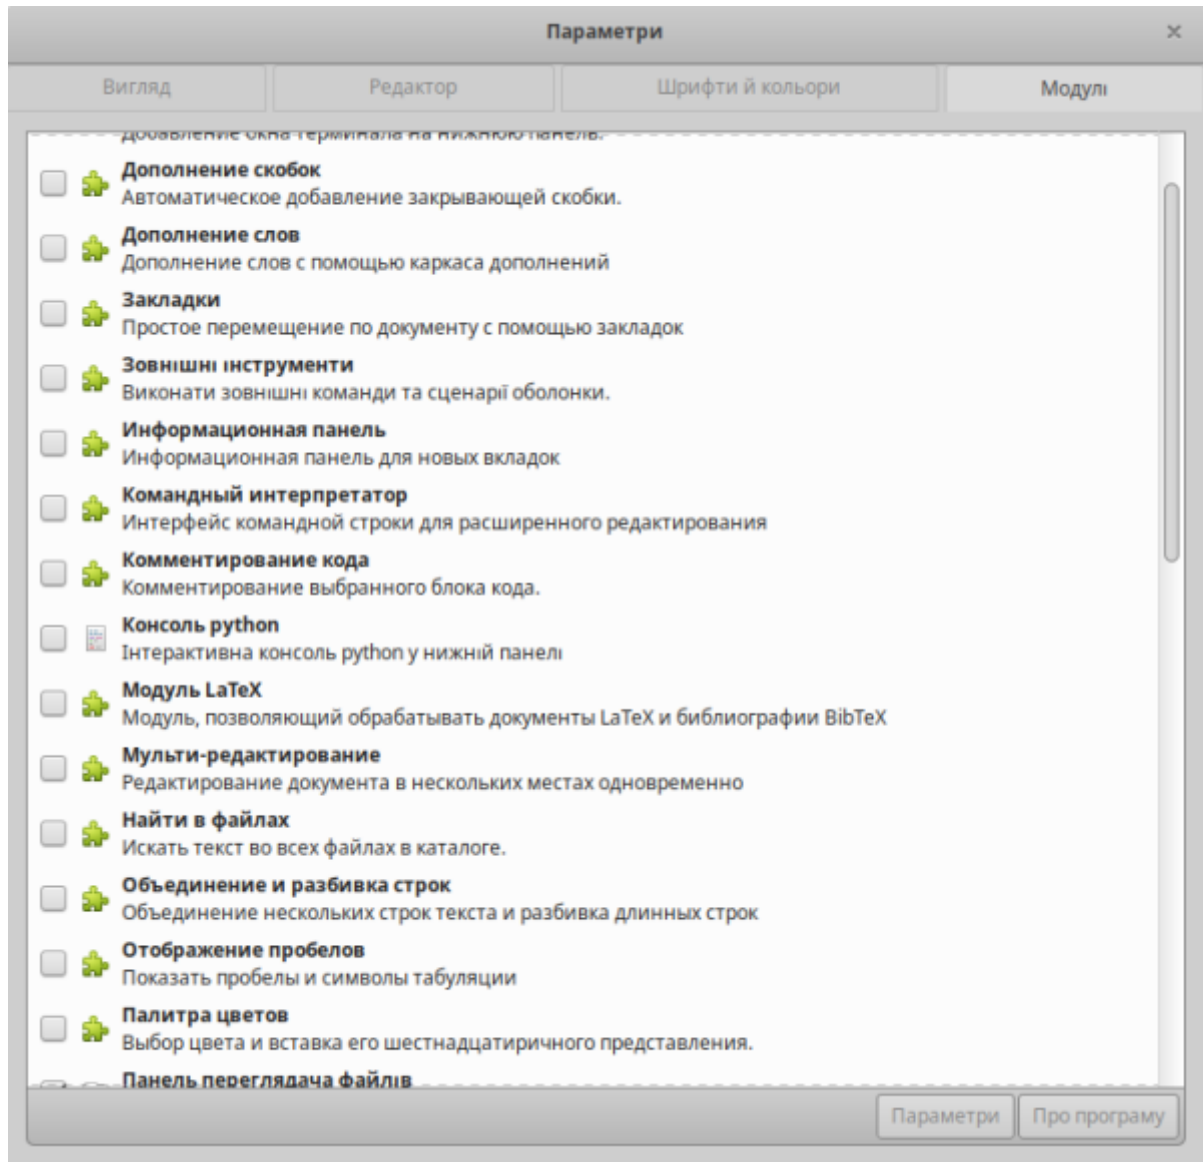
Параметри
×
Вигляд
Редактор
Шрифти й кольори
Модулі

Добавление окна терминала на нижнюю панель.

Дополнение скобок
Автоматическое добавление закрывающей скобки.

Дополнение слов
Дополнение слов с помощью каркаса дополнений

Закладки
Простое перемещение по документу с помощью закладок

Зовнішні інструменти
Виконати зовнішні команди та сценарії оболонки.

Информационная панель
Информационная панель для новых вкладок

Командный интерпретатор
Интерфейс командной строки для расширенного редактирования

Комментирование кода
Комментирование выбранного блока кода.

Консоль python
Інтерактивна консоль python у нижній панелі

Модуль LaTeX
Модуль, позволяющий обрабатывать документы LaTeX и библиографии BibTeX

Мульти-редактирование
Редактирование документа в нескольких местах одновременно

Найти в файлах
Искать текст во всех файлах в каталоге.

Объединение и разбивка строк
Объединение нескольких строк текста и разбивка длинных строк

Отображение пробелов
Показать пробелы и символы табуляции

Палитра цветов
Выбор цвета и вставка его шестнадцатиричного представления.

Панель переглядача файлів

Параметри
Про програму